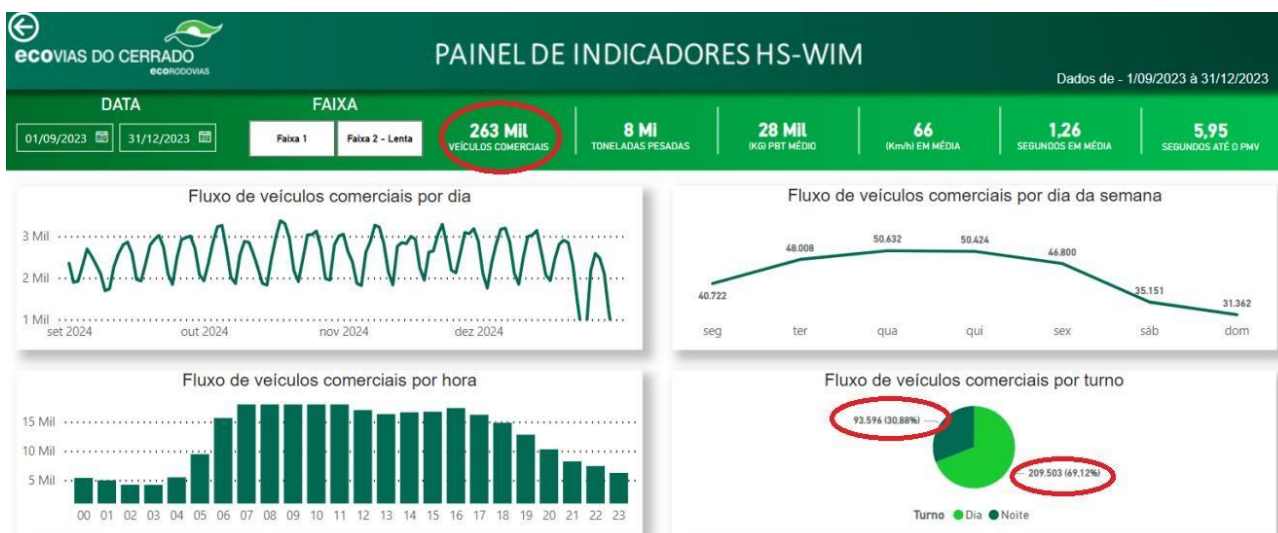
ecoVIAS DO CERRADO
ecoRODOVIAS

PAINEL DE INDICADORES HS-WIM

Dados de - 1/09/2023 à 31/12/2023

DATA
01/09/2023
31/12/2023

FAIXA
Faixa 1
Faixa 2 - Lenta

263 Mil
VEÍCULOS COMERCIAIS

8 Mi
TONELADAS PESADAS

28 Mil
(KG) PBT MÉDIO

66
(Km/h) EM MÉDIA

1,26
SEGUNDOS EM MÉDIA

5,95
SEGUNDOS ATÉ O PMV

Fluxo de veículos comerciais por dia

3 Mil
2 Mil
1 Mil
set 2024
out 2024
nov 2024
dez 2024

Fluxo de veículos comerciais por dia da semana

40.722
48.008
50.632
50.424
46.800
35.151
31.362
seg
ter
qua
qui
sex
sáb
dom

Fluxo de veículos comerciais por hora

15 Mil
10 Mil
5 Mil
00 01 02 03 04 05 06 07 08 09 10 11 12 13 14 15 16 17 18 19 20 21 22 23

Fluxo de veículos comerciais por turno

93.596 (30,88%)
209.503 (69,12%)

Turno ● Dia ● Noite